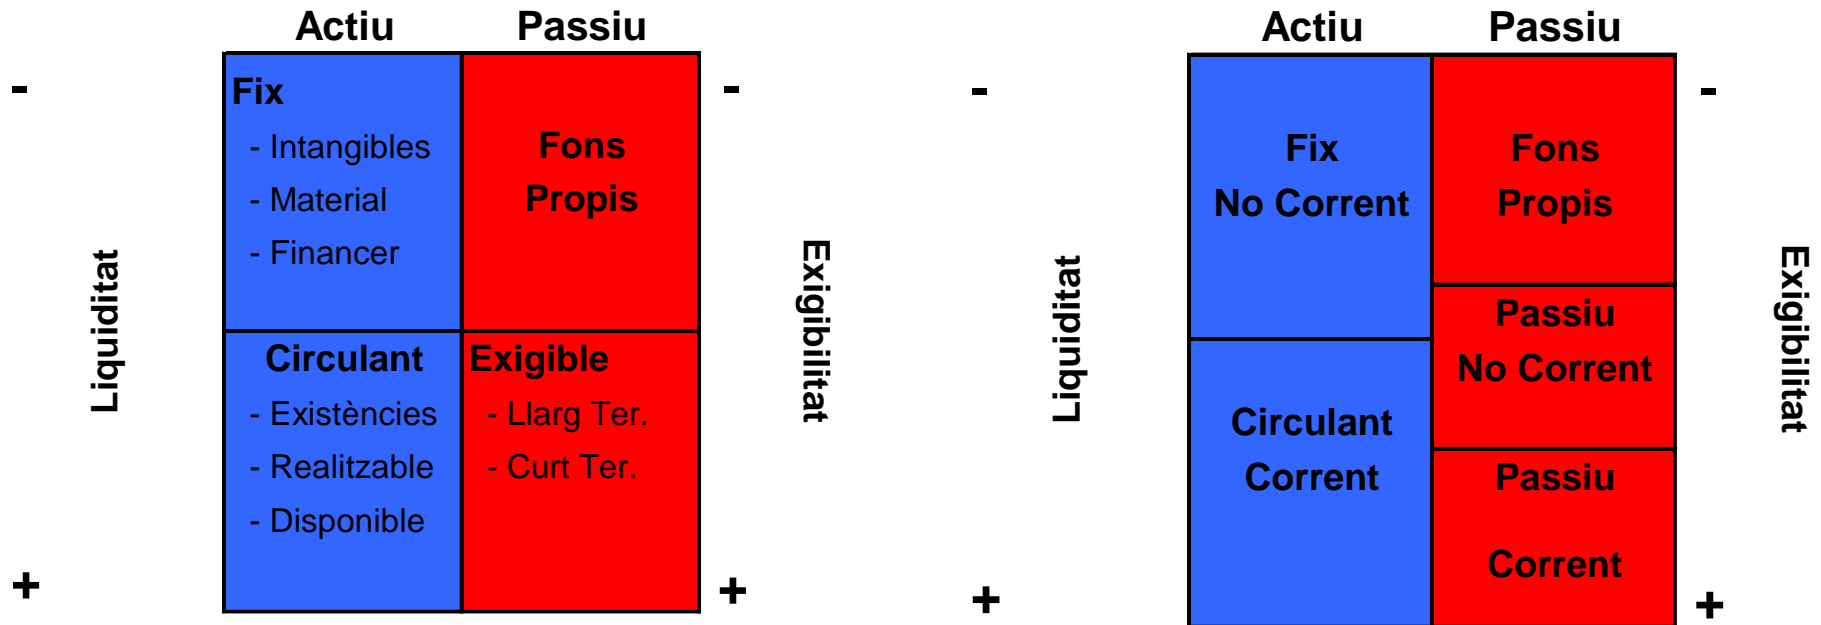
-

+

Liquiditat

| Actiu | Passiu |
|---|---|
| Fix<br>- Intangibles<br>- Material<br>- Financer | Fons<br>Propis |
| Circulant<br>- Existències<br>- Realitzable<br>- Disponible | Exigible<br>- Llarg Ter.<br>- Curt Ter. |

-

+

Exigibilitat

-

+

Liquiditat

| Actiu | Passiu |
|---|---|
| Fix<br>No Corrent | Fons<br>Propis |
| Circulant<br>Corrent | Passiu<br>No Corrent |
| | Passiu<br>Corrent |

-

+

Exigibilitat